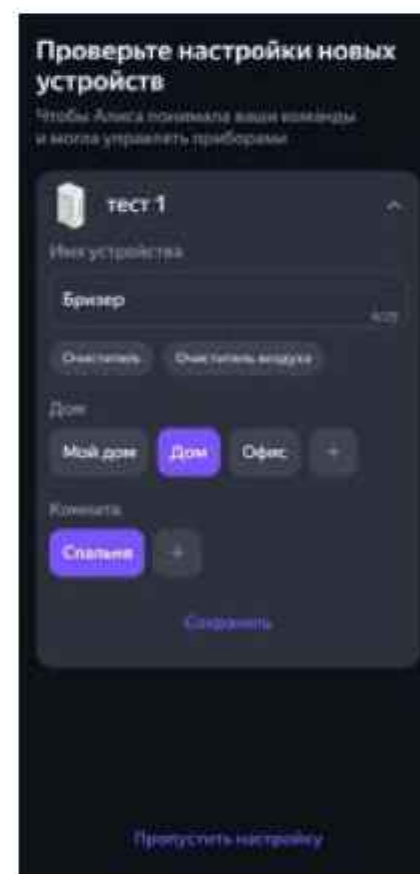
Проверьте настройки новых устройств
Чтобы Алиса понимала ваши команды и могла управлять приборами

тест 1

Имя устройства

Бризер
4/25

Очиститель
Очиститель воздуха

Дом

Мой дом
Дом
Офис
+

Комната

Спальня
+

Сохранить

Пропустить настройку